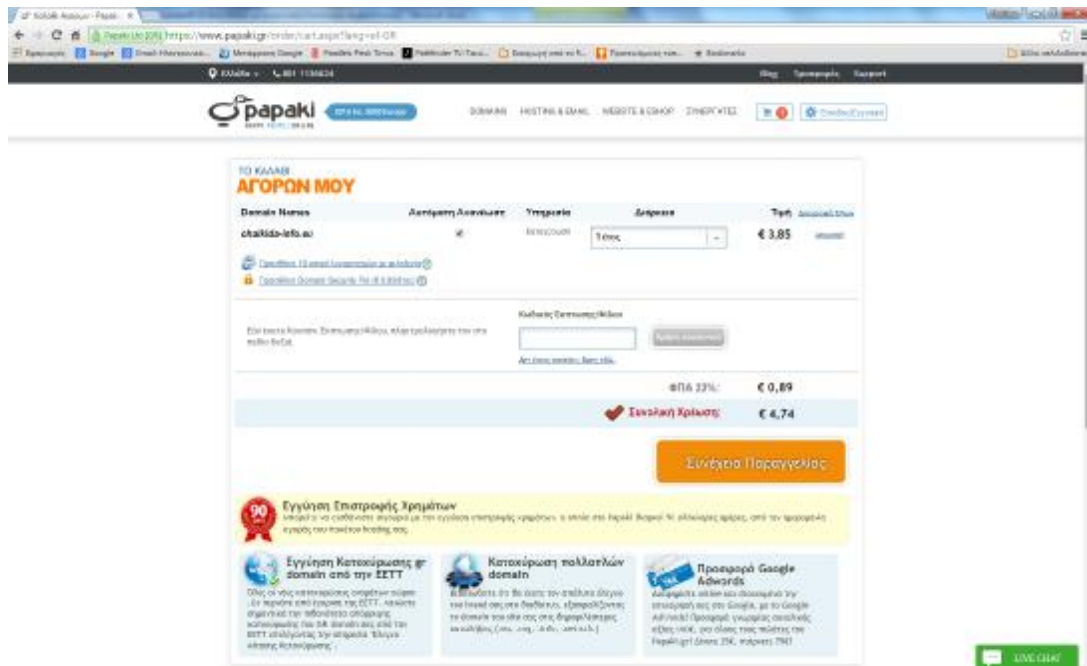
papaki

DOMAINS HOSTING & EMAIL WEBSITE & ESHOP ΣΥΝΕΡΓΑΤΕΣ

Blog Τρομερά Support

ΤΟ ΚΑΛΑΘΙ
ΑΓΟΡΩΝ ΜΟΥ

| Domain Names | Αυτόματη Ανανέωση | Υπηρεσία | Διάρκεια | Τιμή |
|---|---|---|---|---|
| chalkida-info.eu | | Κατοχύρωση | 1 έτος | € 3,85 |

Κωδικός Εκπτωτικού/Κάρτας

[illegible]

ΦΠΑ 23%: € 0,89

Συνολική Χρέωση: € 4,74

Συνέχεια Παραγγελίας

Εγγύηση Επιστροφής Χρημάτων

Εγγύηση Κατοχύρωσης .gr domain από την ΕΕΤΤ

Κατοχύρωση πολλαπλών domain

Προσφορά Google Adwords

LIVE CHAT